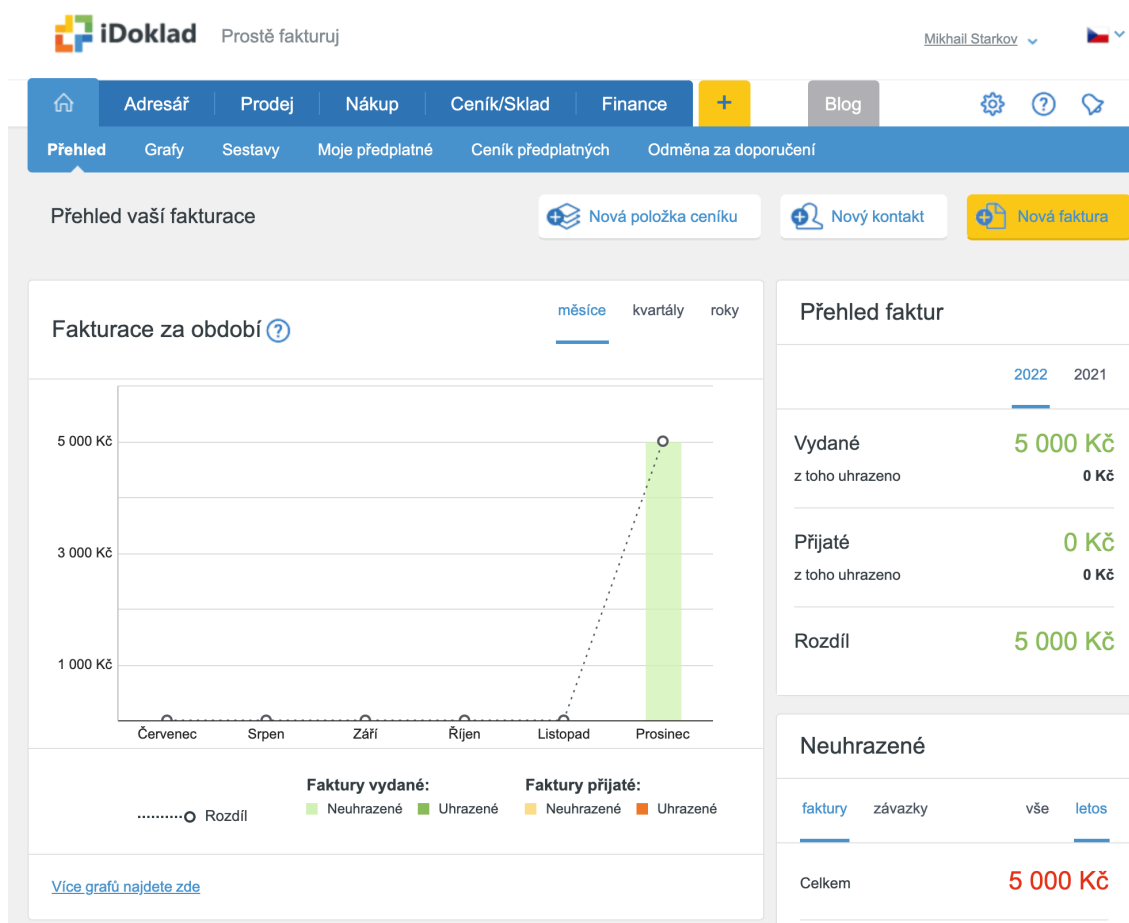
iDoklad Prostě fakturuj

Mikhail Starkov

Adresář Prodej Nákup Ceník/Sklad Finance + Blog

Přehled Grafy Sestavy Moje předplatné Ceník předplatných Odměna za doporučení

Přehled vaší fakturace

Nová položka ceníku

Nový kontakt

Nová faktura

Fakturace za období

měsíce kvartály roky

5 000 Kč

3 000 Kč

1 000 Kč

Červenec Srpen Září Říjen Listopad Prosinec

Rozdíl

Faktury vydané:
Neuhrazené Uhrazené

Faktury přijaté:
Neuhrazené Uhrazené

Více grafů najdete zde

Přehled faktur

2022 2021

Vydané 5 000 Kč
z toho uhrazeno 0 Kč

Přijaté 0 Kč
z toho uhrazeno 0 Kč

Rozdíl 5 000 Kč

Neuhrazené

faktury závazky vše letos

Celkem 5 000 Kč